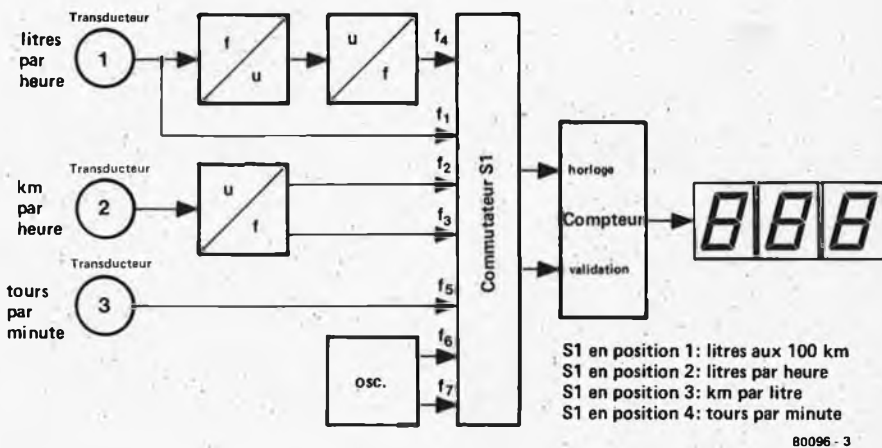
Transducteur
litres par heure
1
f
u
u
f
$f_4$
$f_1$
Transducteur
km par heure
2
u
f
$f_2$
$f_3$
Transducteur
tours par minute
3
$f_5$
osc.
$f_6$
$f_7$
Commutateur S1
horloge
Compteur
validation
888

S1 en position 1: litres aux 100 km
S1 en position 2: litres par heure
S1 en position 3: km par litre
S1 en position 4: tours par minute

80096 - 3